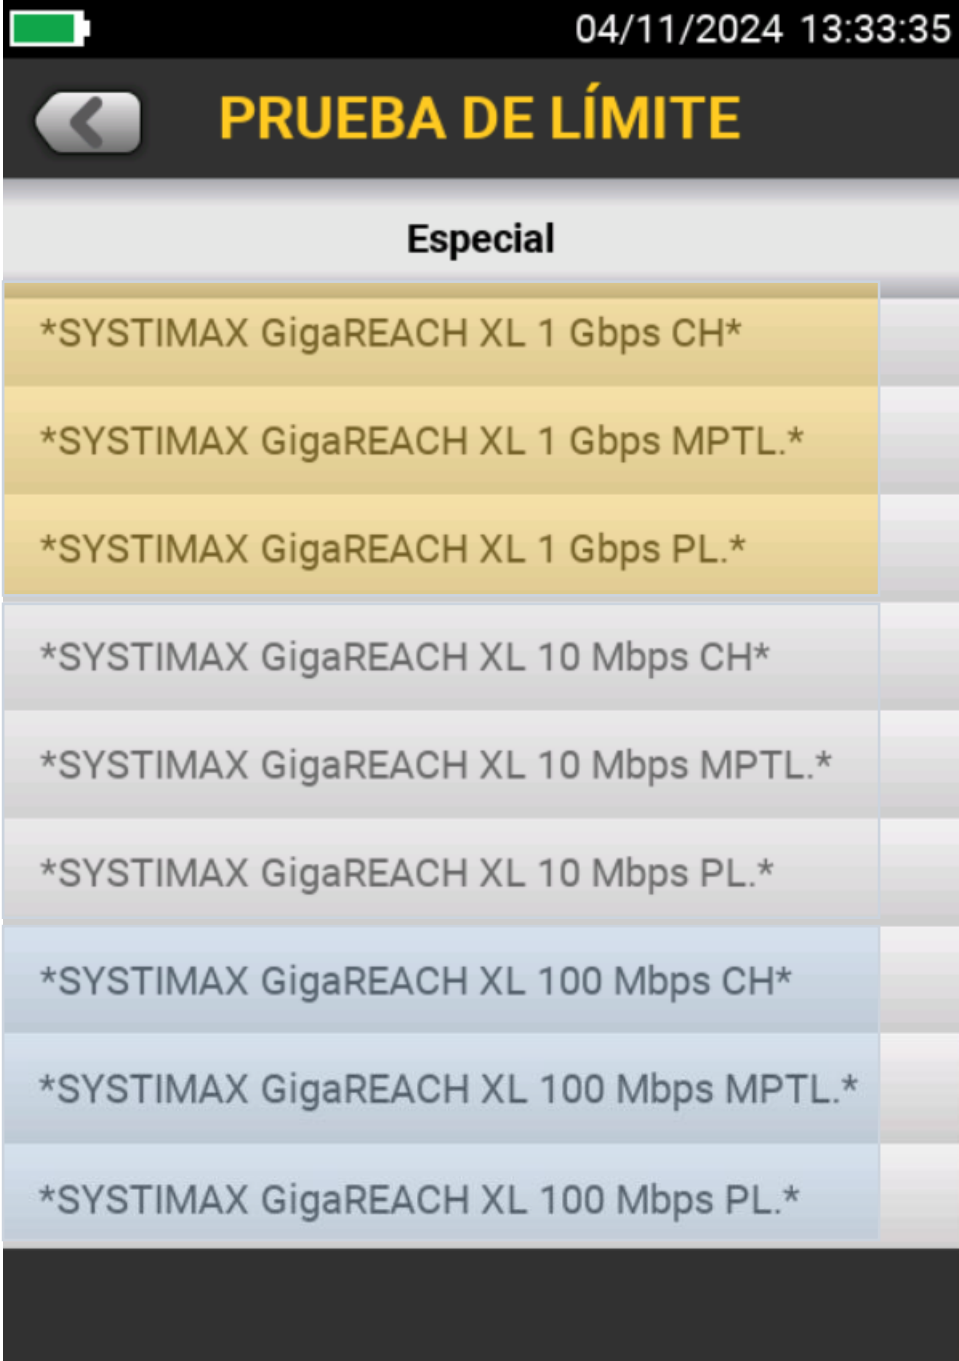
04/11/2024 13:33:35

PRUEBA DE LÍMITE

Especial

*SYSTIMAX GigaREACH XL 1 Gbps CH*

*SYSTIMAX GigaREACH XL 1 Gbps MPTL.*

*SYSTIMAX GigaREACH XL 1 Gbps PL.*

*SYSTIMAX GigaREACH XL 10 Mbps CH*

*SYSTIMAX GigaREACH XL 10 Mbps MPTL.*

*SYSTIMAX GigaREACH XL 10 Mbps PL.*

*SYSTIMAX GigaREACH XL 100 Mbps CH*

*SYSTIMAX GigaREACH XL 100 Mbps MPTL.*

*SYSTIMAX GigaREACH XL 100 Mbps PL.*